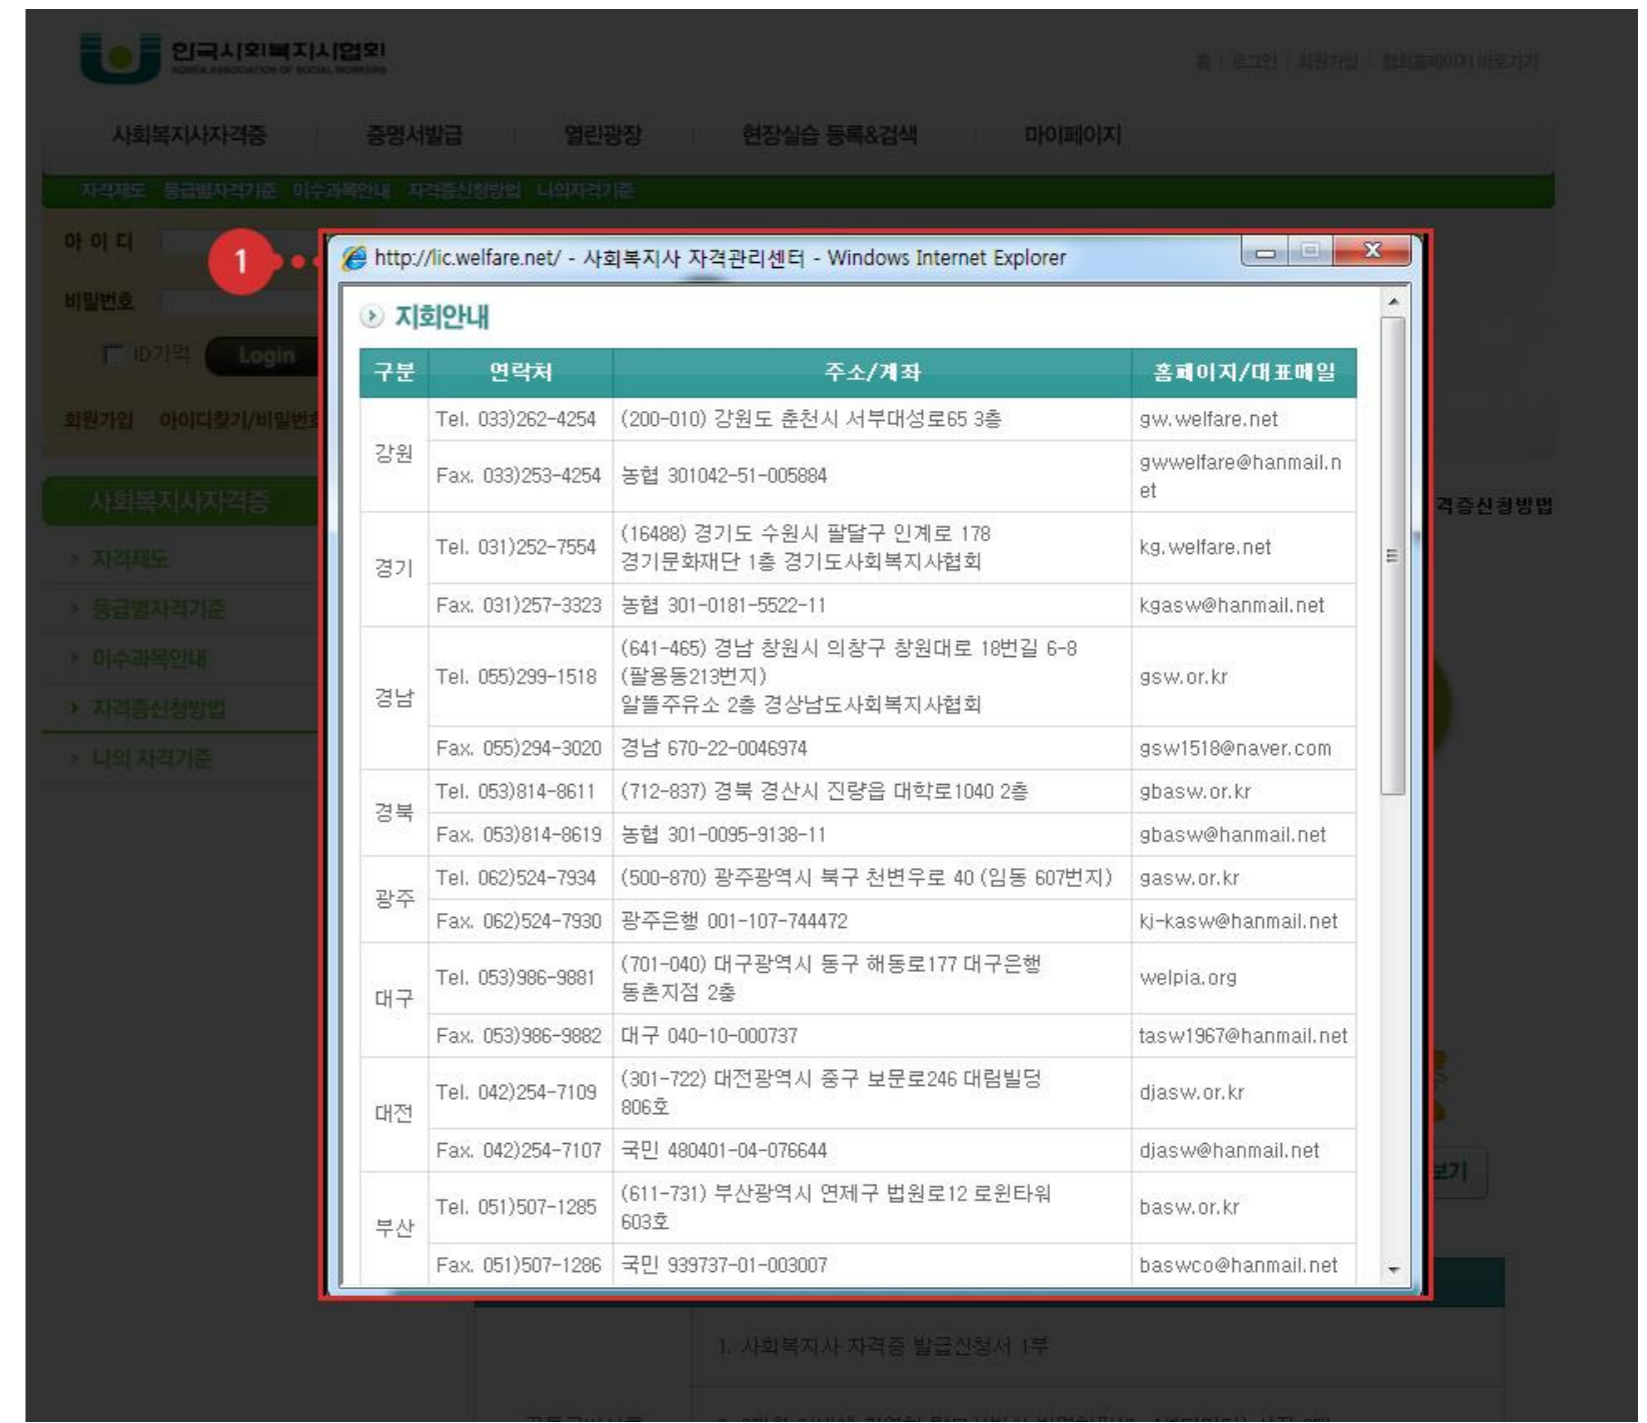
한국사회복지사협회
KOREA ASSOCIATION OF SOCIAL WORKERS

홈 | 로그인 | 회원가입 | 협회홈페이지 바로가기

사회복지사자격증 증명서발급 열린광장 현장실습 등록&검색 마이페이지

자격제도 등급별자격기준 이수과목안내 자격증신청방법 나의자격기준

아이디
비밀번호
ID기억 Login
회원가입 아이디찾기/비밀번호

사회복지사자격증
자격제도
등급별자격기준
이수과목안내
자격증신청방법
나의 자격기준

1

http://lic.welfare.net/ - 사회복지사 자격관리센터 - Windows Internet Explorer

지회안내

| 구분 | 연락처 | 주소/계좌 | 홈페이지/대표메일 |
|---|---|---|---|
| 강원 | Tel. 033)262-4254 | (200-010) 강원도 춘천시 서부대성로65 3층 | gw.welfare.net |
| | Fax. 033)253-4254 | 농협 301042-51-005884 | gwwelfare@hanmail.net |
| 경기 | Tel. 031)252-7554 | (16488) 경기도 수원시 팔달구 인계로 178 경기문화재단 1층 경기도사회복지사협회 | kg.welfare.net |
| | Fax. 031)257-3323 | 농협 301-0181-5522-11 | kgasw@hanmail.net |
| 경남 | Tel. 055)299-1518 | (641-465) 경남 창원시 의창구 창원대로 18번길 6-8 (팔용동213번지) 알뜰주유소 2층 경상남도사회복지사협회 | gsw.or.kr |
| | Fax. 055)294-3020 | 경남 670-22-0046974 | gsw1518@naver.com |
| 경북 | Tel. 053)814-8611 | (712-837) 경북 경산시 진량읍 대학로1040 2층 | gbasw.or.kr |
| | Fax. 053)814-8619 | 농협 301-0095-9138-11 | gbasw@hanmail.net |
| 광주 | Tel. 062)524-7934 | (500-870) 광주광역시 북구 천변우로 40 (임동 607번지) | gasw.or.kr |
| | Fax. 062)524-7930 | 광주은행 001-107-744472 | kj-kasw@hanmail.net |
| 대구 | Tel. 053)986-9881 | (701-040) 대구광역시 동구 해동로177 대구은행 동촌지점 2층 | welpia.org |
| | Fax. 053)986-9882 | 대구 040-10-000737 | tasw1967@hanmail.net |
| 대전 | Tel. 042)254-7109 | (301-722) 대전광역시 중구 보문로246 대림빌딩 806호 | djasw.or.kr |
| | Fax. 042)254-7107 | 국민 480401-04-076644 | djasw@hanmail.net |
| 부산 | Tel. 051)507-1285 | (611-731) 부산광역시 연제구 법원로12 로윈타워 603호 | basw.or.kr |
| | Fax. 051)507-1286 | 국민 939737-01-003007 | baswco@hanmail.net |

격증신청방법

1. 사회복지사 자격증 발급신청서 1부